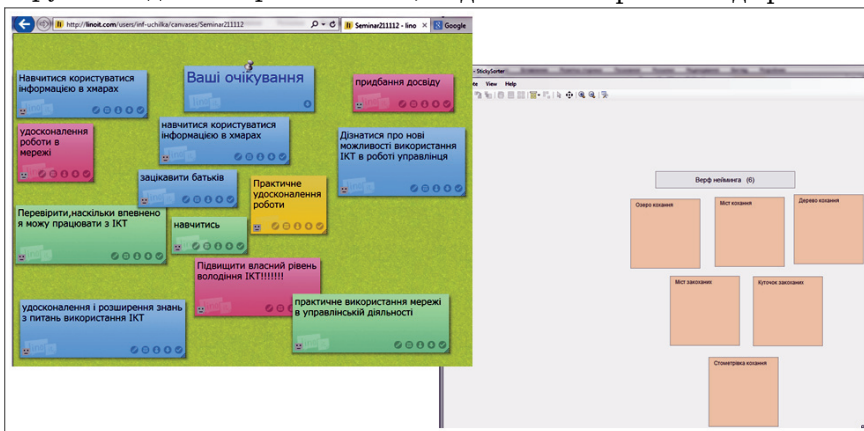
http://linoit.com/users/inf-uchilka/canvases/Seminar211112

Seminar211112 - lino

Google

Навчитися користуватися інформацією в хмарах

Ваші очікування

придбання досвіду

удосконалення роботи в мережі

навчитися користуватися інформацією в хмарах

Дізнатися про нові можливості використання ІКТ в роботі управлінця

зацікавити батьків

Практичне удосконалення роботи

Перевірити,наскільки впевнено я можу працювати з ІКТ

навчитись

Підвищити власний рівень володіння ІКТ!!!!!!!

удосконалення і розширення знань з питань використання ІКТ

практичне використання мережі в управлінській діяльності

StickySorter

View Help

Верф нейминга (6)

Озеро кохання

Міст кохання

Дерево кохання

Міст закоханих

Куточок закоханих

Стометрівка кохання